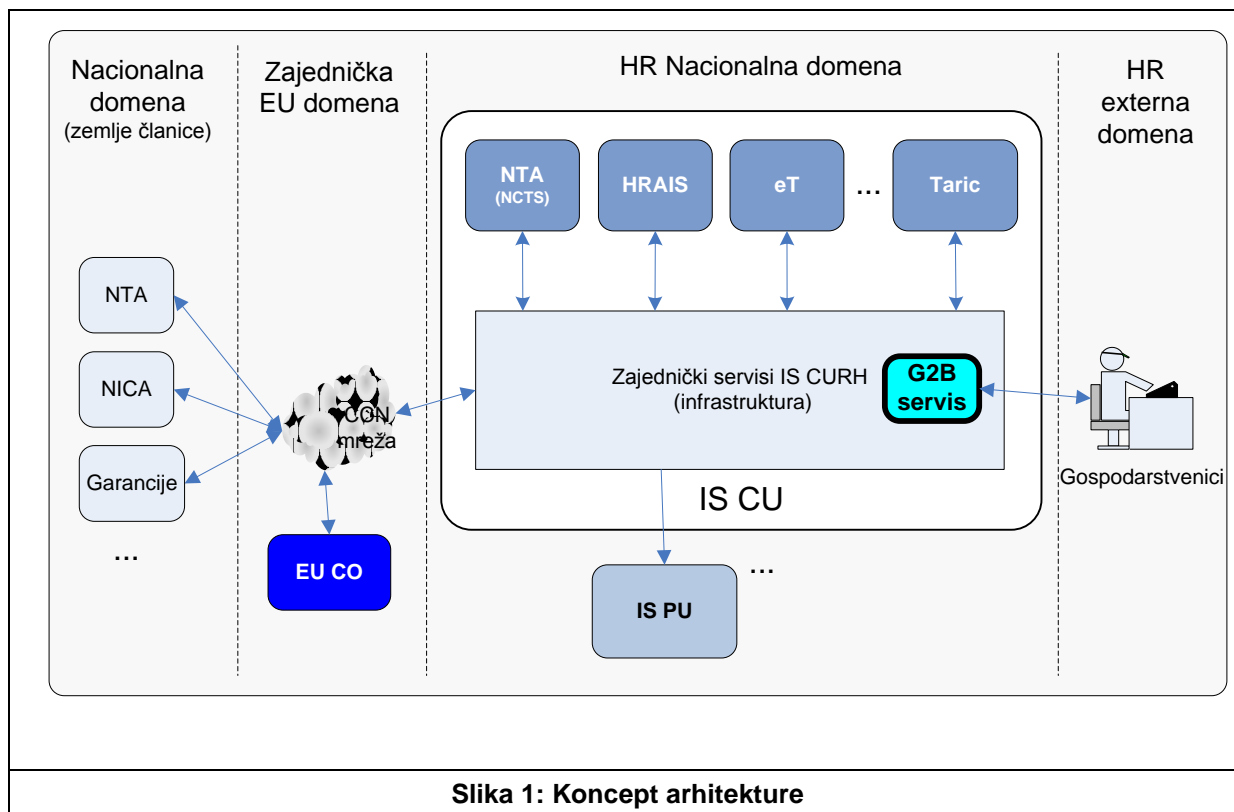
Nacionalna domena (zemlje članice)

Zajednička EU domena

HR Nacionalna domena

HR externa domena

NTA (NCTS)

HRAIS

eT

…

Taric

NTA

NICA

Garancije

…

CCN mreža

Zajednički servisi IS CURH (infrastruktura)

G2B servis

Gospodarstvenici

IS CU

EU CO

IS PU

…

Slika 1: Koncept arhitekture